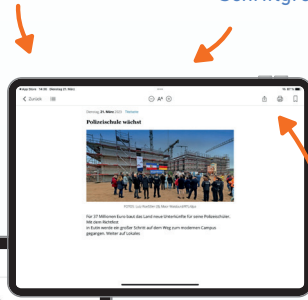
Schrift

App Store 14:35 Dienstag 21. März

Zurück

Dienstag, 21. März 2023 Website

Polizeischule wächst

FOTO: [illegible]

Für 37 Millionen Euro baut das Land neue Unterkünfte für seine Polizeischüler. 306 dem Richtfest.

In Eutin werde ein großer Schritt auf dem Weg zum modernen Campus gegangen. Weiter auf Lokales